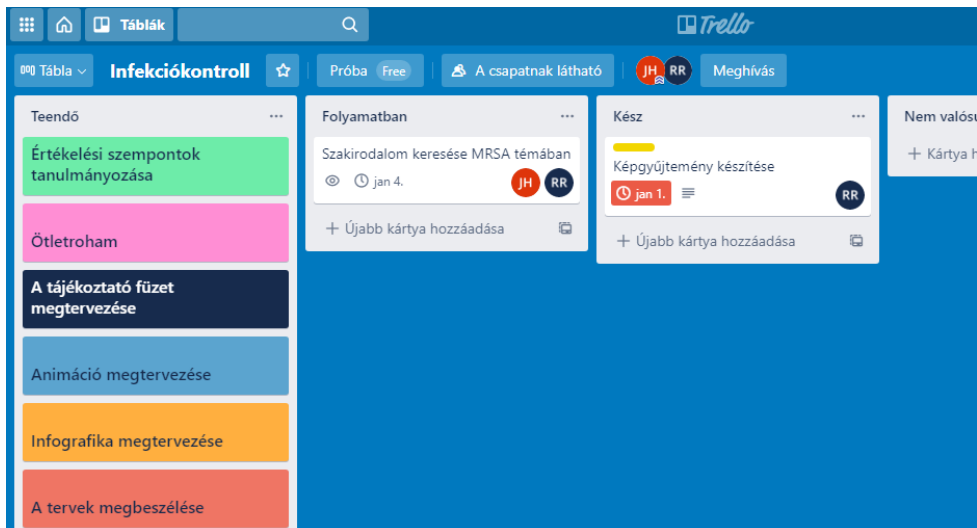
Táblák

Trello

Tábla

Infekciókontroll

Próba Free

A csapatnak látható

JH RR

Meghívás

Teendő ...

Értékelési szempontok tanulmányozása

Ötletroham

A tájékoztató füzet megtervezése

Animáció megtervezése

Infografika megtervezése

A tervek megbeszélése

Folyamatban ...

Szakirodalom keresése MRSA témában

jan 4.

JH RR

+ Újabb kártya hozzáadása

Kész ...

Képgyűjtemény készítése

jan 1.

RR

+ Újabb kártya hozzáadása

Nem valósu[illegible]

+ Kártya h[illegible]